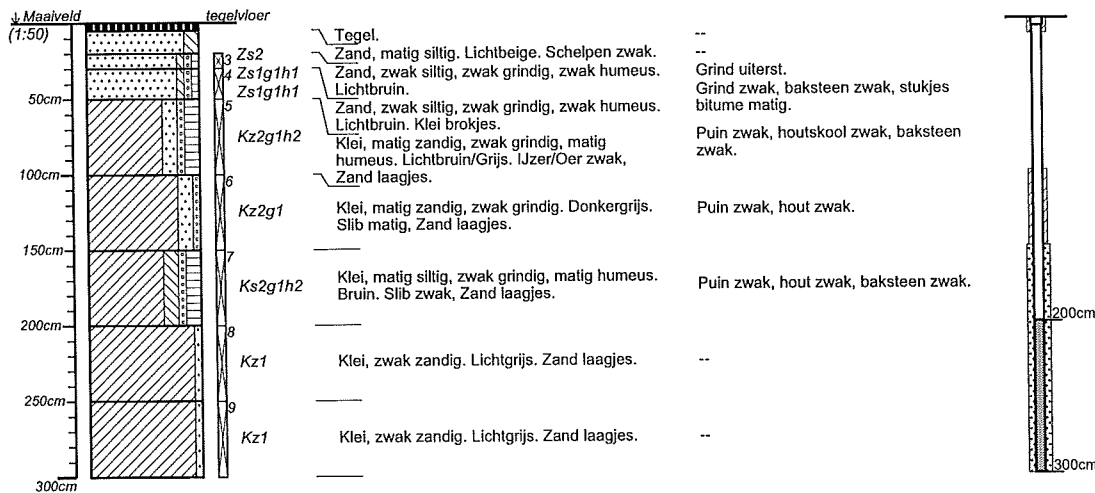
↓ Maaiveld
(1:50)
tegelvloer

50cm
100cm
150cm
200cm
250cm
300cm

3 Zs2
4 Zs1g1h1
Zs1g1h1
5
Kz2g1h2
6
Kz2g1
7
Ks2g1h2
8
Kz1
9
Kz1

Tegel.
Zand, matig siltig. Lichtbeige. Schelpen zwak.
Zand, zwak siltig, zwak grindig, zwak humeus. Lichtbruin.
Zand, zwak siltig, zwak grindig, zwak humeus. Lichtbruin. Klei brokjes.
Klei, matig zandig, zwak grindig, matig humeus. Lichtbruin/Grijs. IJzer/Oer zwak, Zand laagjes.
Klei, matig zandig, zwak grindig. Donkergrijs. Slib matig, Zand laagjes.
Klei, matig siltig, zwak grindig, matig humeus. Bruin. Slib zwak, Zand laagjes.
Klei, zwak zandig. Lichtgrijs. Zand laagjes.
Klei, zwak zandig. Lichtgrijs. Zand laagjes.

--
--
Grind uiterst.
Grind zwak, baksteen zwak, stukjes bitume matig.
Puin zwak, houtskool zwak, baksteen zwak.
Puin zwak, hout zwak.
Puin zwak, hout zwak, baksteen zwak.
--
--

200cm
300cm